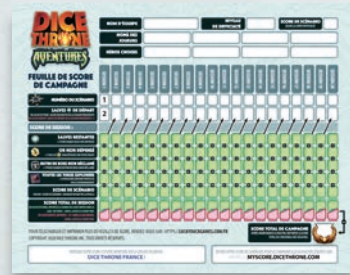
DICE THRONE
ADVENTURES

NOM D'ÉQUIPE
NIVEAU DE DIFFICULTÉ
SCORE DE SCÉNARIO
NOMS DES JOUEURS
HÉROS CHOISIS

FEUILLE DE SCORE DE CAMPAGNE

NUMÉRO DU SCÉNARIO
SALVES N° DE DÉPART

SCORE DE SESSION

SALVES RESTANTES
OR NON DÉPENSÉ
POINTS DE TRÉSOR
SCORE DE SCÉNARIO
SCORE TOTAL DE SESSION

1
2

SCORE TOTAL DE CAMPAGNE

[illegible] DICE THRONE FRANCE !
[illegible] MYSCORE.DICETHRONE.COM